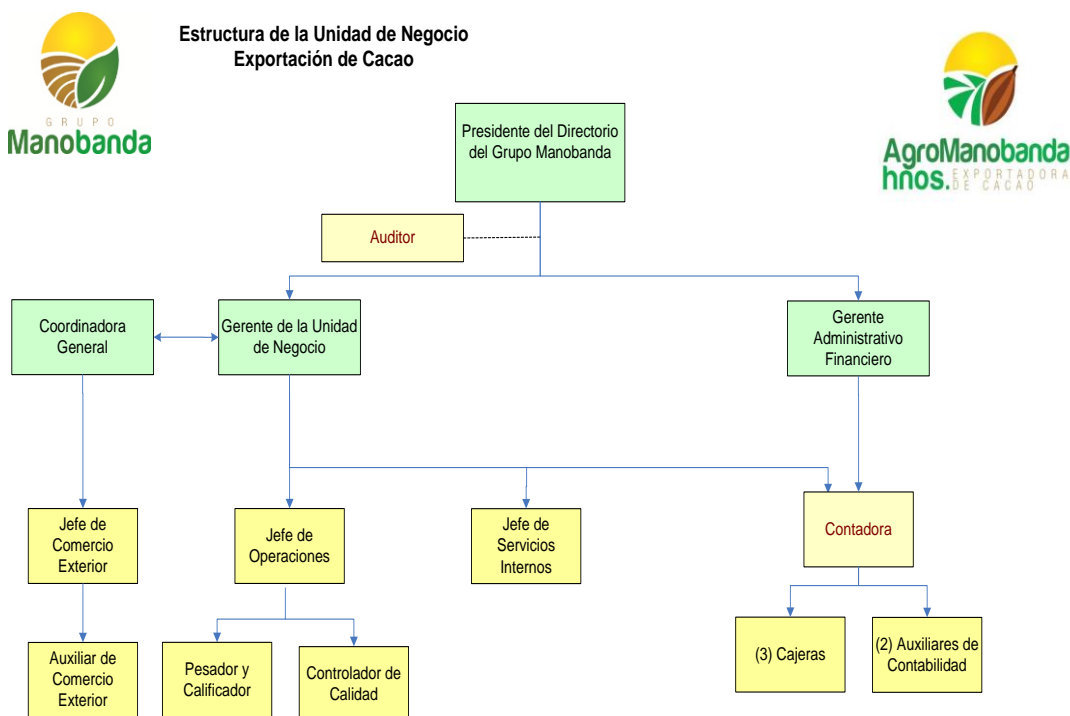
GRUPO
Manobanda

Estructura de la Unidad de Negocio
Exportación de Cacao

AgroManobanda hnos.
EXPORTADORA DE CACAO

Presidente del Directorio del Grupo Manobanda

Auditor

Coordinadora General

Gerente de la Unidad de Negocio

Gerente Administrativo Financiero

Jefe de Comercio Exterior

Jefe de Operaciones

Jefe de Servicios Internos

Contadora

Auxiliar de Comercio Exterior

Pesador y Calificador

Controlador de Calidad

(3) Cajeras

(2) Auxiliares de Contabilidad